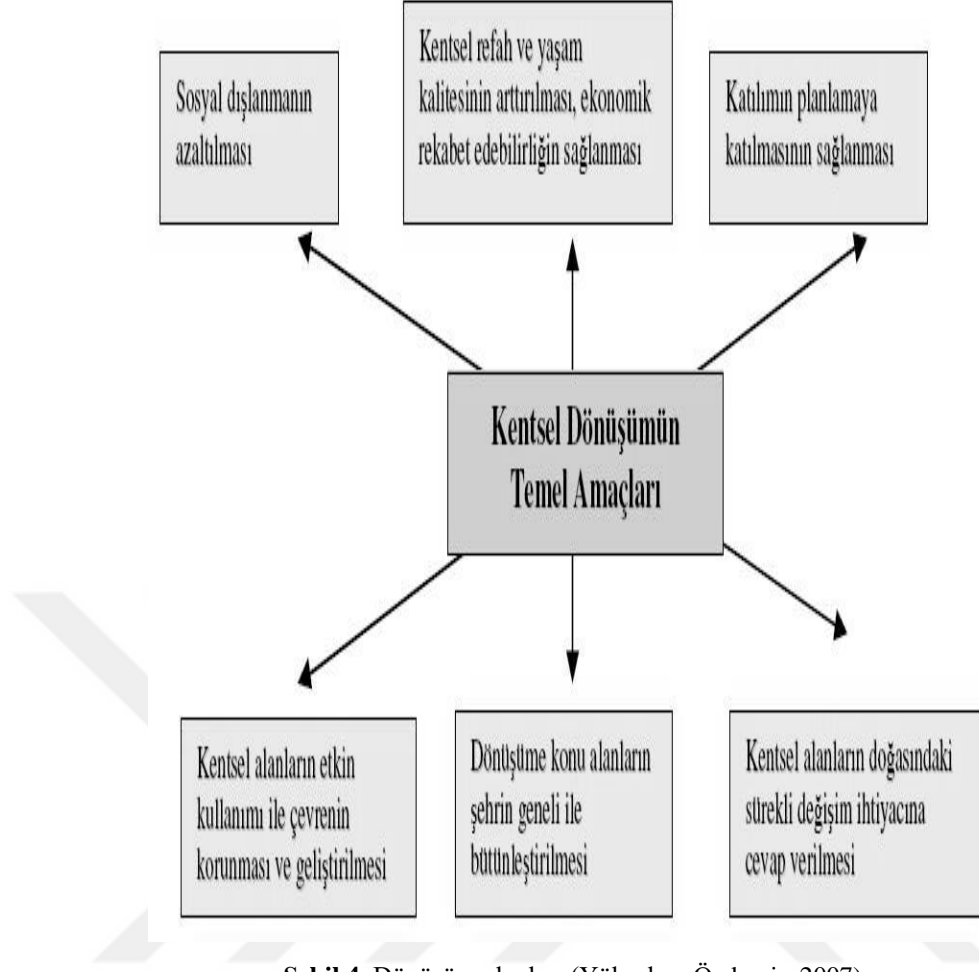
Sosyal dışlanmanın azaltılması

Kentsel refah ve yaşam kalitesinin arttırılması, ekonomik rekabet edebilirliğin sağlanması

Katılımın planlamaya katılmasının sağlanması

Kentsel Dönüşümün Temel Amaçları

Kentsel alanların etkin kullanımı ile çevrenin korunması ve geliştirilmesi

Dönüşüme konu alanların şehrin geneli ile bütünleştirilmesi

Kentsel alanların doğasındaki sürekli değişim ihtiyacına cevap verilmesi

Şekil 4. Dönüşüm amaçları (Yüksel ve Özdemir, 2007)